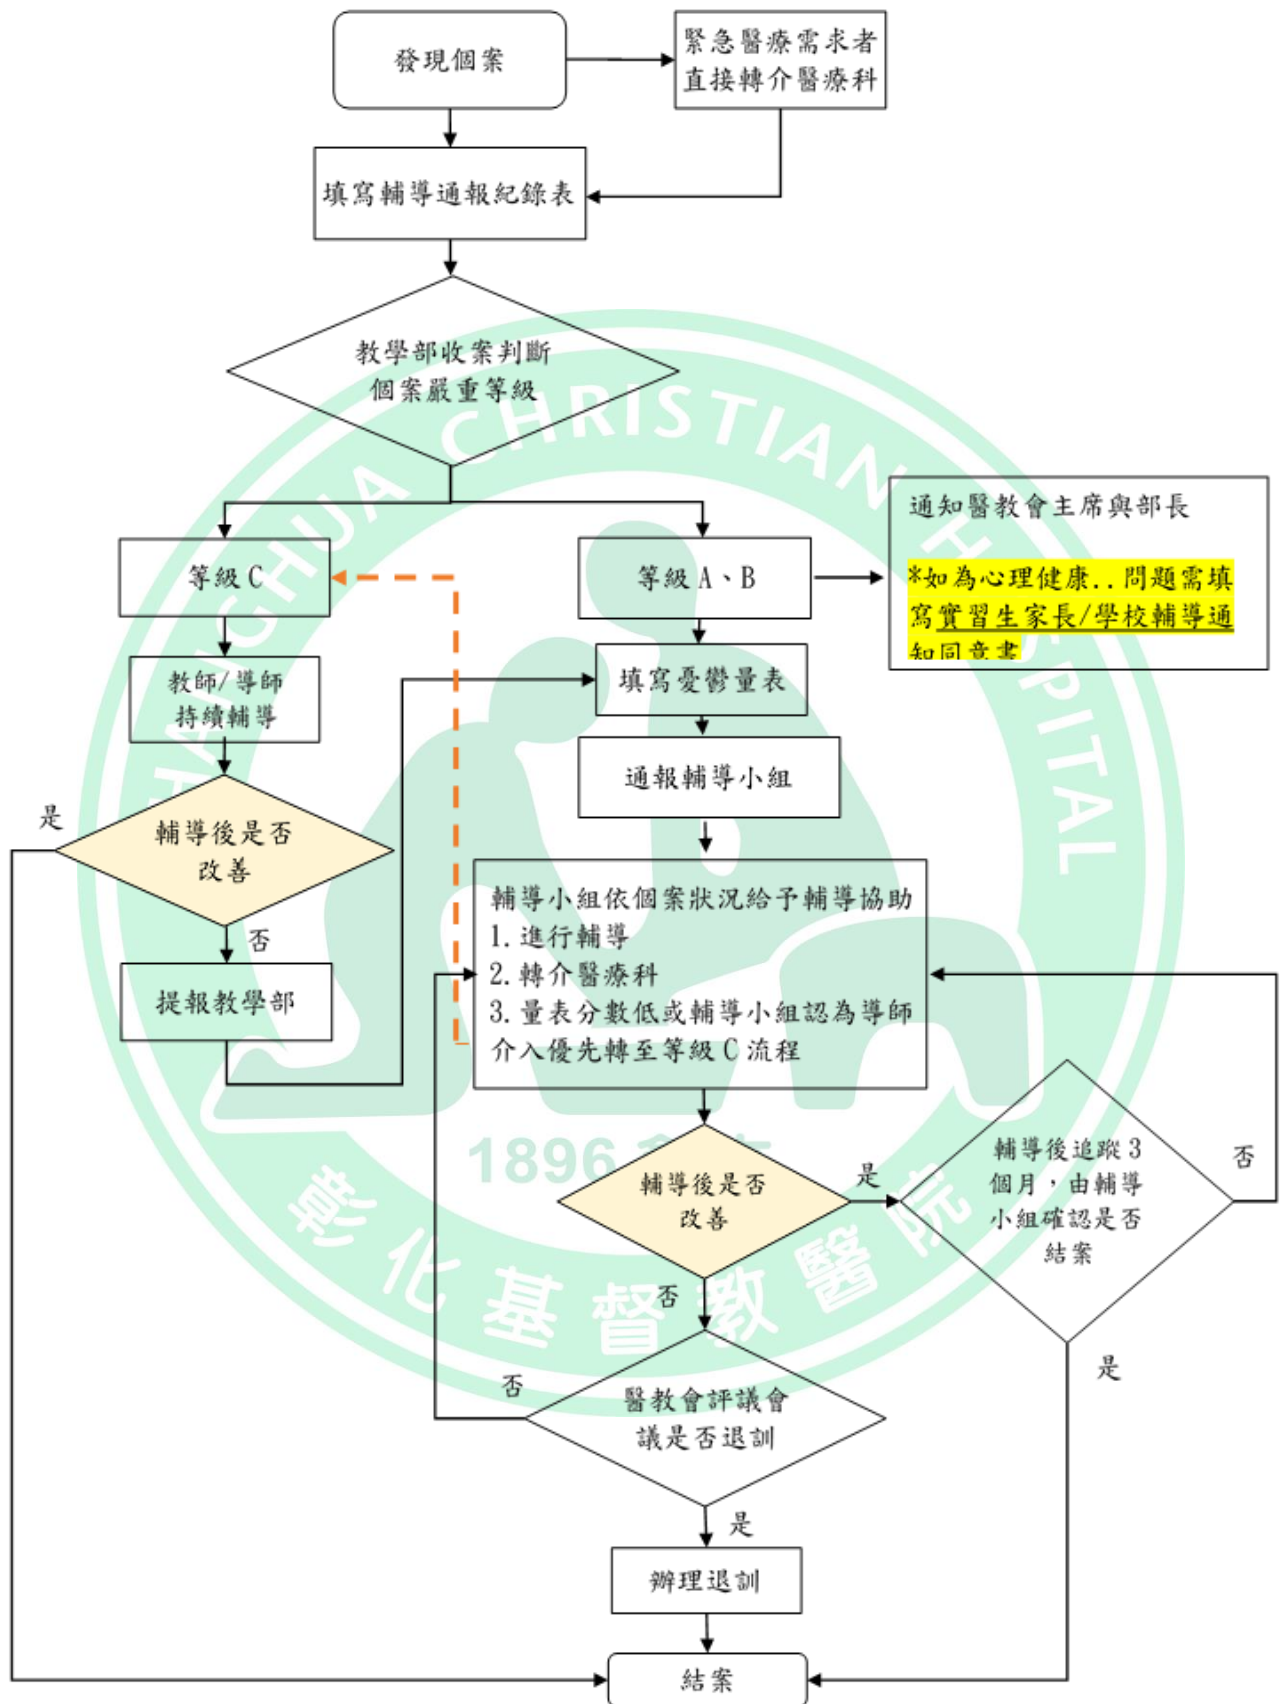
發現個案

緊急醫療需求者直接轉介醫療科

填寫輔導通報紀錄表

教學部收案判斷個案嚴重等級

通知醫教會主席與部長

*如為心理健康..問題需填寫實習生家長/學校輔導通知同意書

等級 C

等級 A、B

教師/導師持續輔導

填寫憂鬱量表

通報輔導小組

是

輔導後是否改善

否

輔導小組依個案狀況給予輔導協助
1. 進行輔導
2. 轉介醫療科
3. 量表分數低或輔導小組認為導師介入優先轉至等級 C 流程

提報教學部

輔導後是否改善

是

輔導後追蹤 3 個月，由輔導小組確認是否結案

否

否

是

否

醫教會評議會議是否退訓

是

辦理退訓

結案

CHANGHUA CHRISTIAN HOSPITAL

1896

彰化基督教醫院